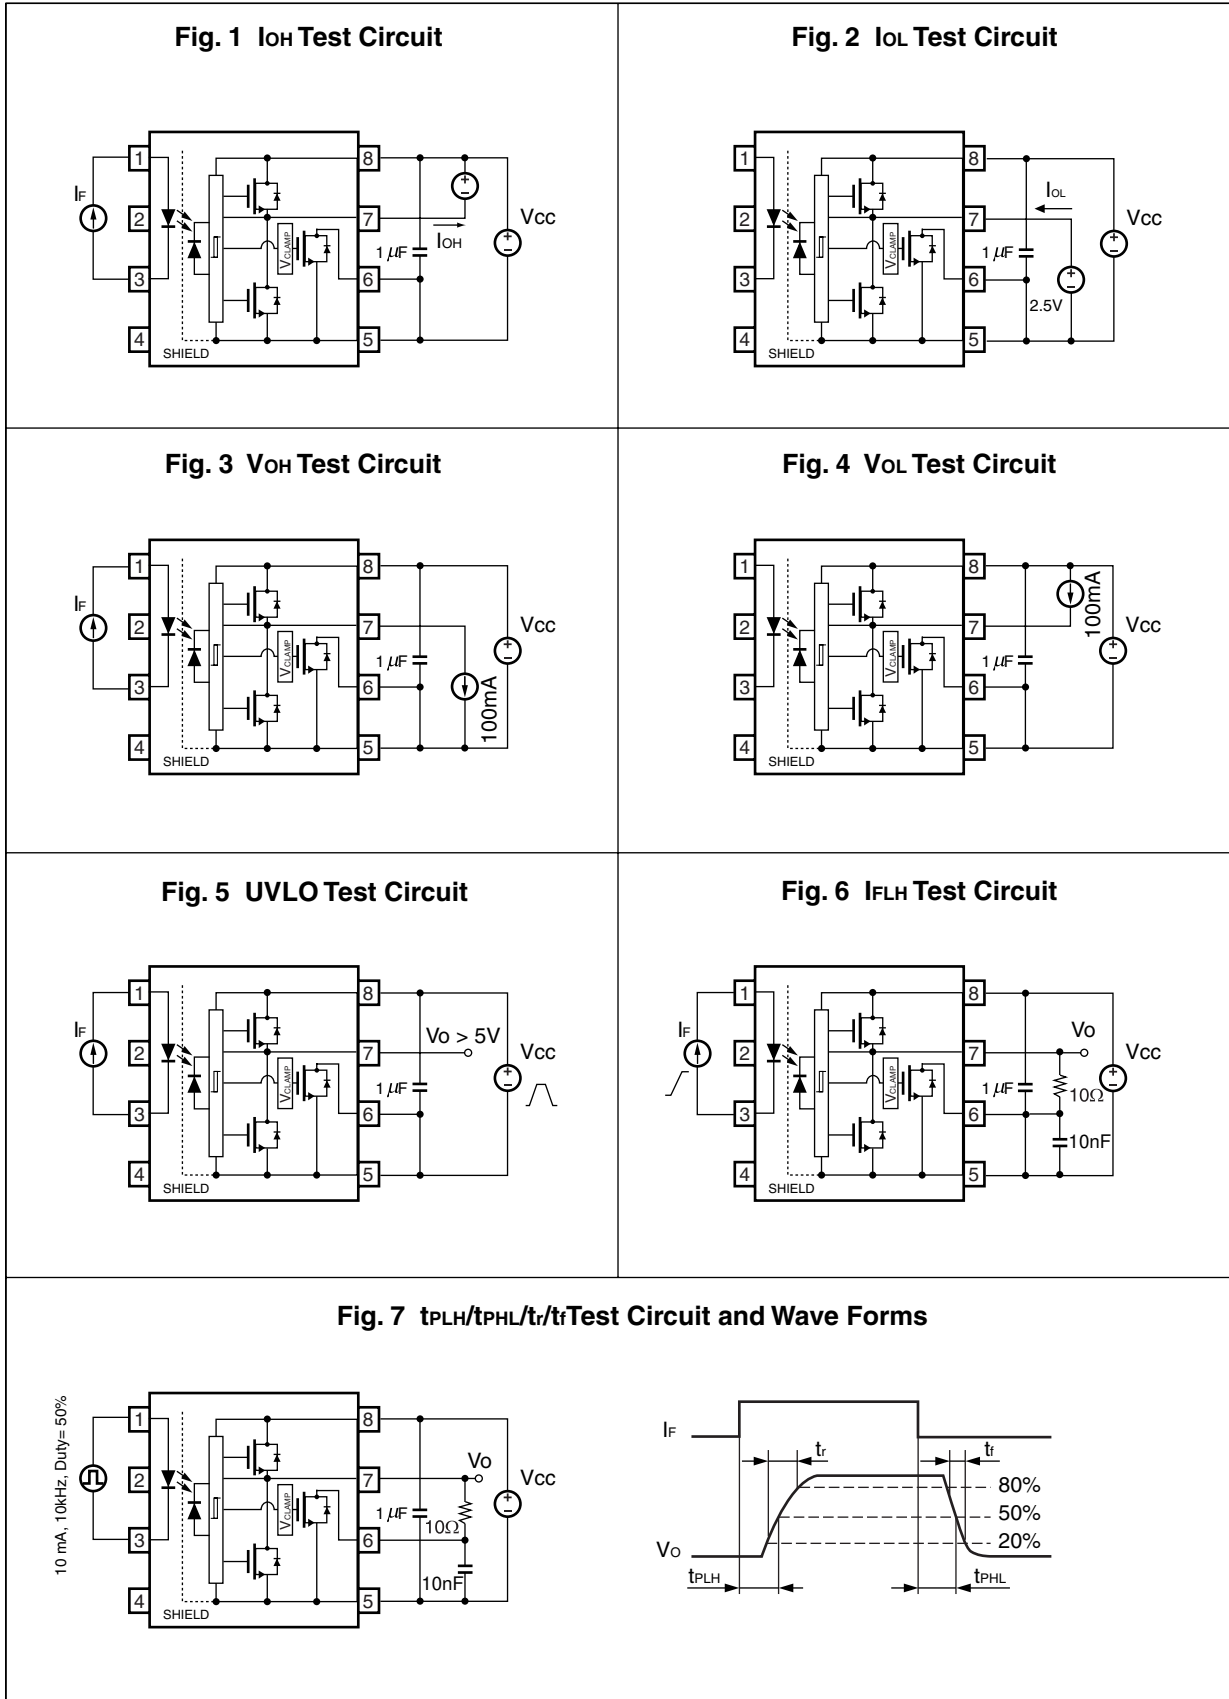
Fig. 1 $I_{OH}$ Test Circuit

1 2 3 4 8 7 6 5
$I_F$
$V_{CLAMP}$
SHIELD
1 $\mu$F
$I_{OH}$
Vcc

Fig. 2 $I_{OL}$ Test Circuit

1 2 3 4 8 7 6 5
$V_{CLAMP}$
SHIELD
$I_{OL}$
1 $\mu$F
2.5V
Vcc

Fig. 3 $V_{OH}$ Test Circuit

1 2 3 4 8 7 6 5
$I_F$
$V_{CLAMP}$
SHIELD
1 $\mu$F
100mA
Vcc

Fig. 4 $V_{OL}$ Test Circuit

1 2 3 4 8 7 6 5
$V_{CLAMP}$
SHIELD
1 $\mu$F
100mA
Vcc

Fig. 5 UVLO Test Circuit

1 2 3 4 8 7 6 5
$I_F$
$V_{CLAMP}$
SHIELD
1 $\mu$F
Vo > 5V
Vcc

Fig. 6 $I_{FLH}$ Test Circuit

1 2 3 4 8 7 6 5
$I_F$
$V_{CLAMP}$
SHIELD
1 $\mu$F
Vo
10Ω
10nF
Vcc

Fig. 7 $t_{PLH}/t_{PHL}/t_r/t_f$ Test Circuit and Wave Forms

10 mA, 10kHz, Duty= 50%
1 2 3 4 8 7 6 5
$V_{CLAMP}$
SHIELD
1 $\mu$F
Vo
10Ω
10nF
Vcc

$I_F$
$t_r$
$t_f$
80%
50%
20%
$V_O$
$t_{PLH}$
$t_{PHL}$